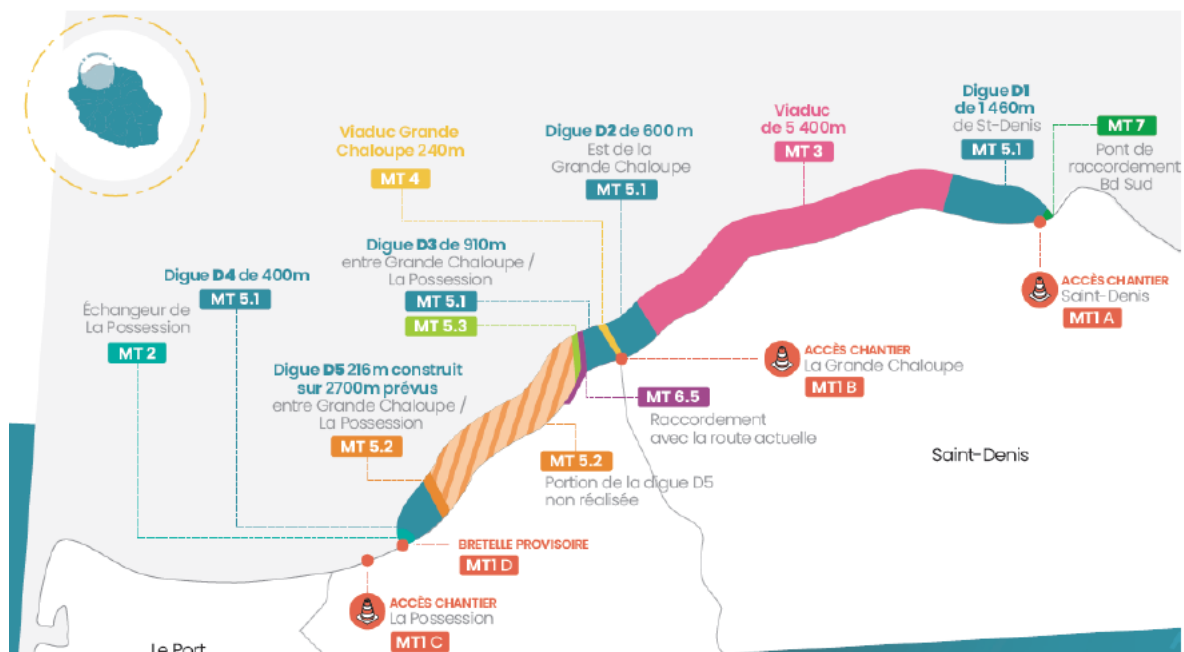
Viaduc Grande Chaloupe 240m
MT 4

Digue D2 de 600 m
Est de la Grande Chaloupe
MT 5.1

Viaduc de 5 400m
MT 3

Digue D1 de 1 460m
de St-Denis
MT 5.1

MT 7
Pont de raccordement Bd Sud

Digue D4 de 400m
MT 5.1

Digue D3 de 910m
entre Grande Chaloupe / La Possession
MT 5.1
MT 5.3

Échangeur de La Possession
MT 2

ACCÈS CHANTIER
Saint-Denis
MT1 A

ACCÈS CHANTIER
La Grande Chaloupe
MT1 B

Digue D5 216 m construit sur 2700m prévus
entre Grande Chaloupe / La Possession
MT 5.2

MT 6.5
Raccordement avec la route actuelle

MT 5.2
Portion de la digue D5 non réalisée

Saint-Denis

BRETELLE PROVISOIRE
MT1 D

ACCÈS CHANTIER
La Possession
MT1 C

Le Port